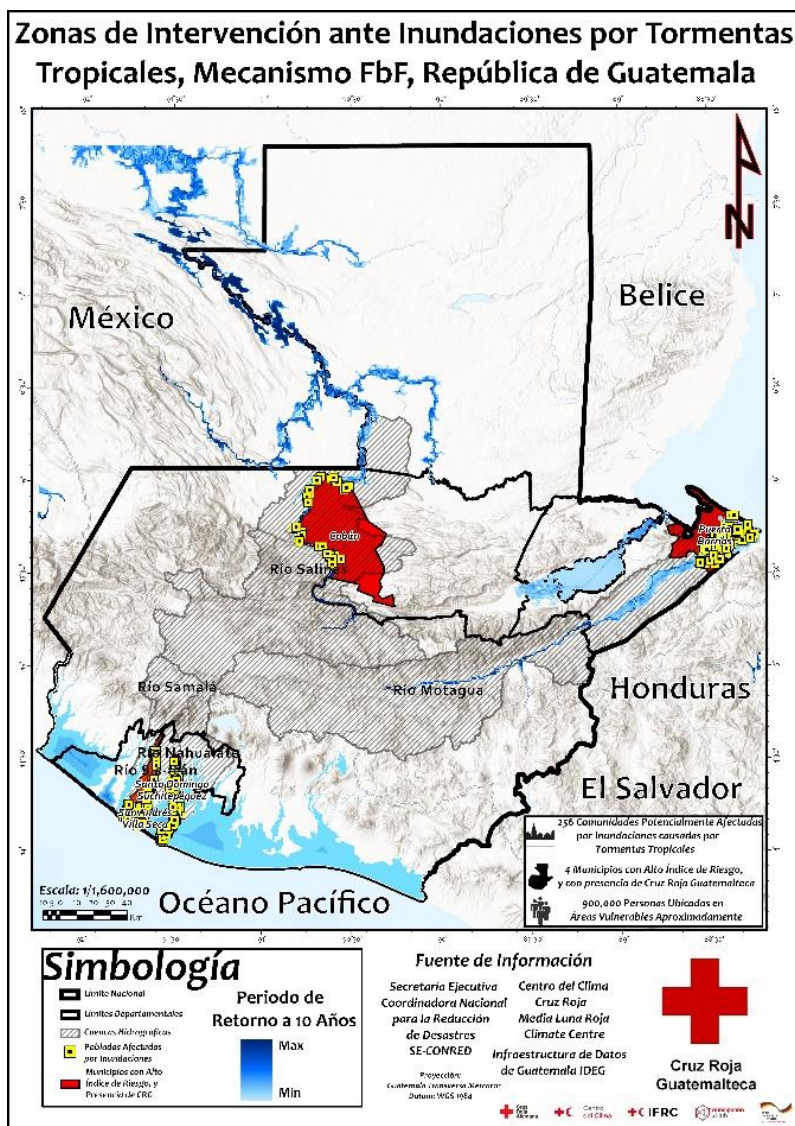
Zonas de Intervención ante Inundaciones por Tormentas Tropicales, Mecanismo FbF, República de Guatemala

N

México

Belice

Cobán

Río Salinas

Puerto Barrios

Río Samalá

Río Motagua

Honduras

Río Nahualate

Río Suchiate

Santo Domingo Suchitepéquez

San Andrés Villa Seca

El Salvador

256 Comunidades Potencialmente Afectadas por Inundaciones causadas por Tormentas Tropicales

4 Municipios con Alto Índice de Riesgo, y con presencia de Cruz Roja Guatemalteca

900,000 Personas Ubicadas en Áreas Vulnerables Aproximadamente

Escala: 1/1,600,000
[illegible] Km

Océano Pacífico

Simbología

Límite Nacional
Límites Departamentales
Cuencas Hidrográficas
Poblados Afectados por Inundaciones
Municipios con Alto Índice de Riesgo, y Presencia de CRG

Periodo de Retorno a 10 Años

Max

Min

Fuente de Información

Secretaría Ejecutiva Coordinadora Nacional para la Reducción de Desastres SE-CONRED

Centro del Clima Cruz Roja Media Luna Roja Climate Centre

Infraestructura de Datos de Guatemala IDEG

Proyección: Guatemala Transversa Mercator
Datum: WGS 1984

Cruz Roja Guatemalteca

+C IFRC